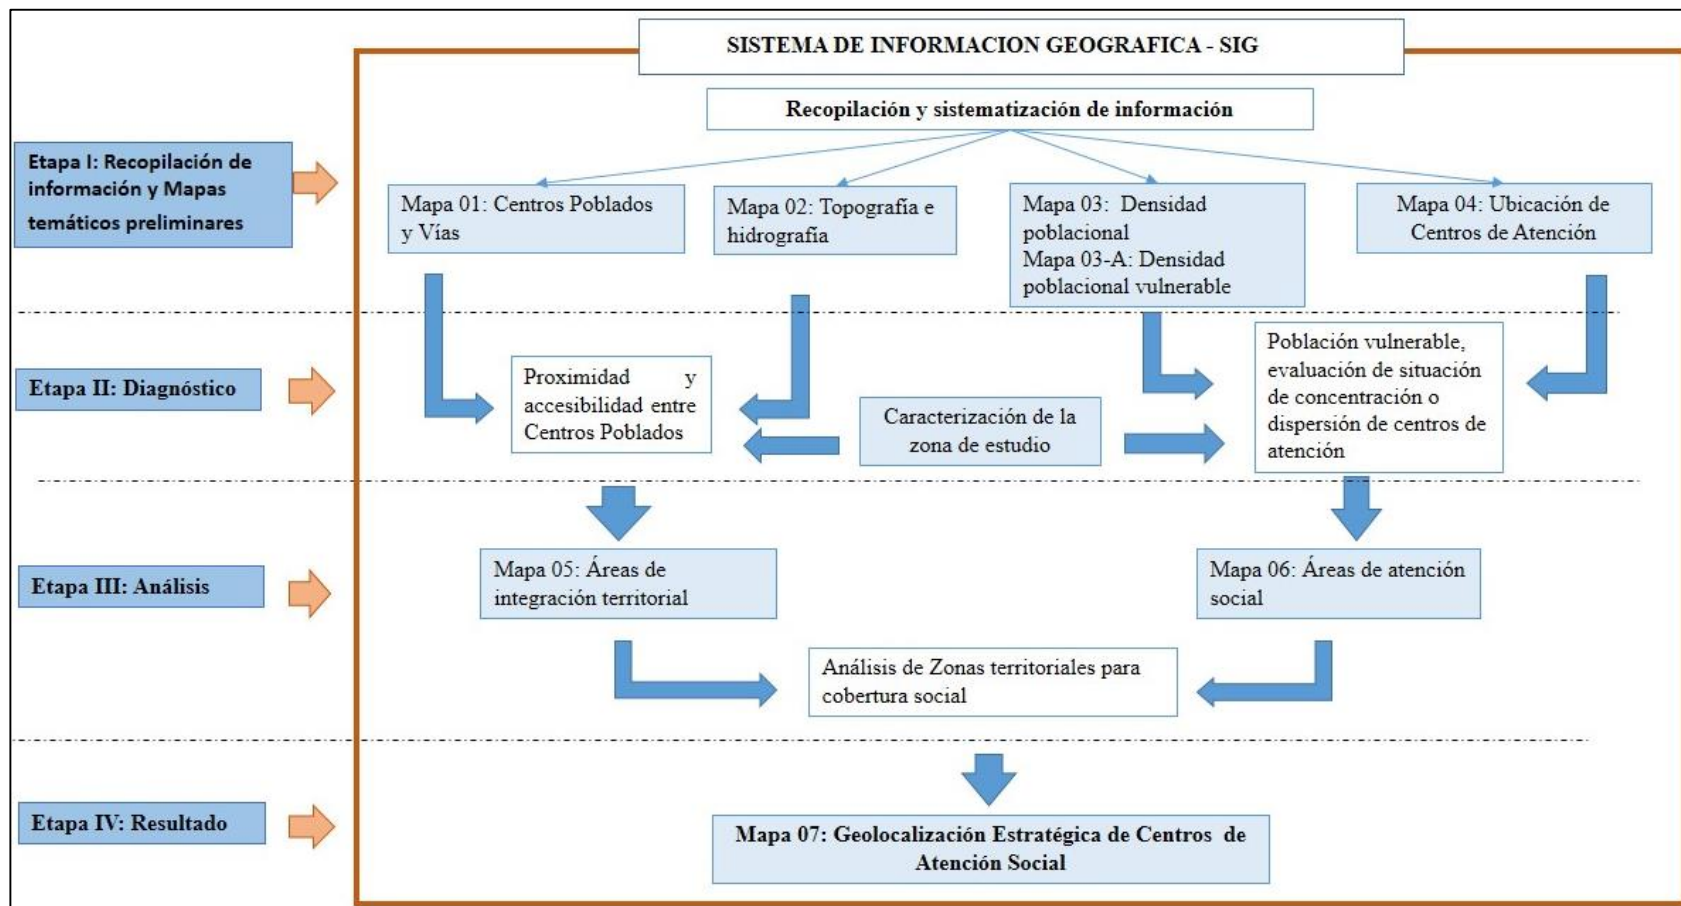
SISTEMA DE INFORMACION GEOGRAFICA - SIG

Recopilación y sistematización de información

Etapa I: Recopilación de información y Mapas temáticos preliminares

Mapa 01: Centros Poblados y Vías

Mapa 02: Topografía e hidrografía

Mapa 03: Densidad poblacional
Mapa 03-A: Densidad poblacional vulnerable

Mapa 04: Ubicación de Centros de Atención

Etapa II: Diagnóstico

Proximidad y accesibilidad entre Centros Poblados

Caracterización de la zona de estudio

Población vulnerable, evaluación de situación de concentración o dispersión de centros de atención

Etapa III: Análisis

Mapa 05: Áreas de integración territorial

Mapa 06: Áreas de atención social

Análisis de Zonas territoriales para cobertura social

Etapa IV: Resultado

Mapa 07: Geolocalización Estratégica de Centros de Atención Social